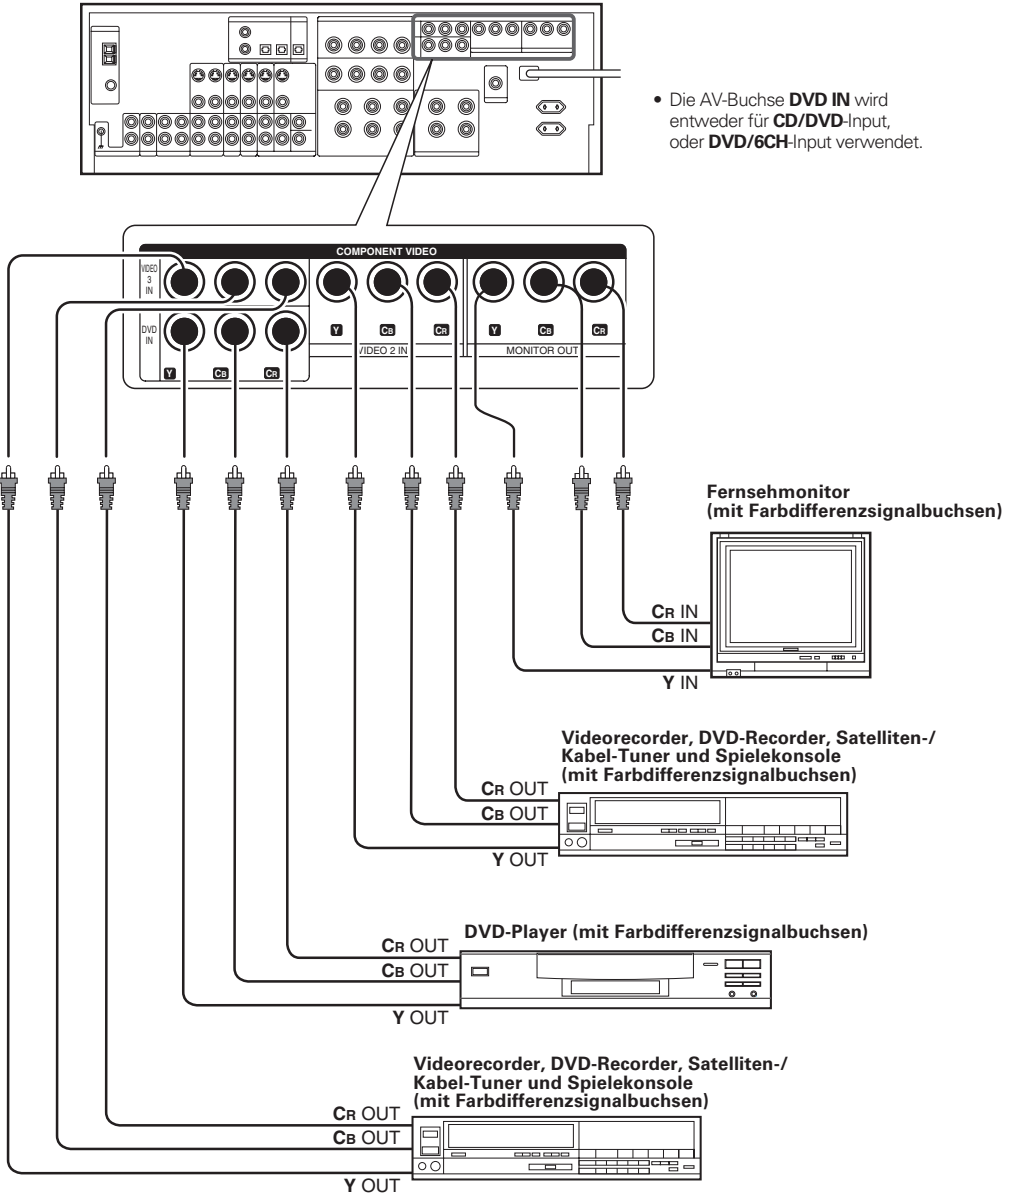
• Die AV-Buchse **DVD IN** wird entweder für **CD/DVD**-Input, oder **DVD/6CH**-Input verwendet.

COMPONENT VIDEO

VIDEO 3 IN

DVD IN

Y CB CR

Y CB CR

VIDEO 2 IN

Y CB CR

MONITOR OUT

Fernsehmonitor (mit Farbdifferenzsignalbuchsen)

CR IN

CB IN

Y IN

Videorecorder, DVD-Recorder, Satelliten-/ Kabel-Tuner und Spielekonsole (mit Farbdifferenzsignalbuchsen)

CR OUT

CB OUT

Y OUT

DVD-Player (mit Farbdifferenzsignalbuchsen)

CR OUT

CB OUT

Y OUT

Videorecorder, DVD-Recorder, Satelliten-/ Kabel-Tuner und Spielekonsole (mit Farbdifferenzsignalbuchsen)

CR OUT

CB OUT

Y OUT